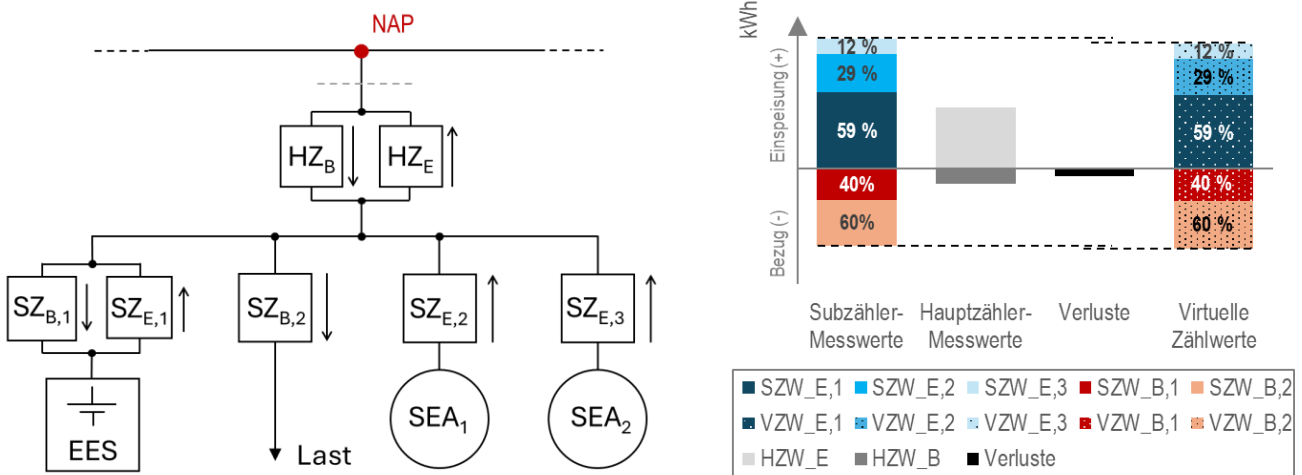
NAP

$HZ_B$ $HZ_E$

$SZ_{B,1}$ $SZ_{E,1}$ $SZ_{B,2}$ $SZ_{E,2}$ $SZ_{E,3}$

EES

Last

$SEA_1$ $SEA_2$

kWh

Einspeisung (+)

Bezug (-)

12 %
29 %
59 %
40%
60%

12 %
29 %
59 %
40 %
60 %

Subzähler-Messwerte

Hauptzähler-Messwerte

Verluste

Virtuelle Zählwerte

SZW_E,1 SZW_E,2 SZW_E,3 SZW_B,1 SZW_B,2
VZW_E,1 VZW_E,2 VZW_E,3 VZW_B,1 VZW_B,2
HZW_E HZW_B Verluste